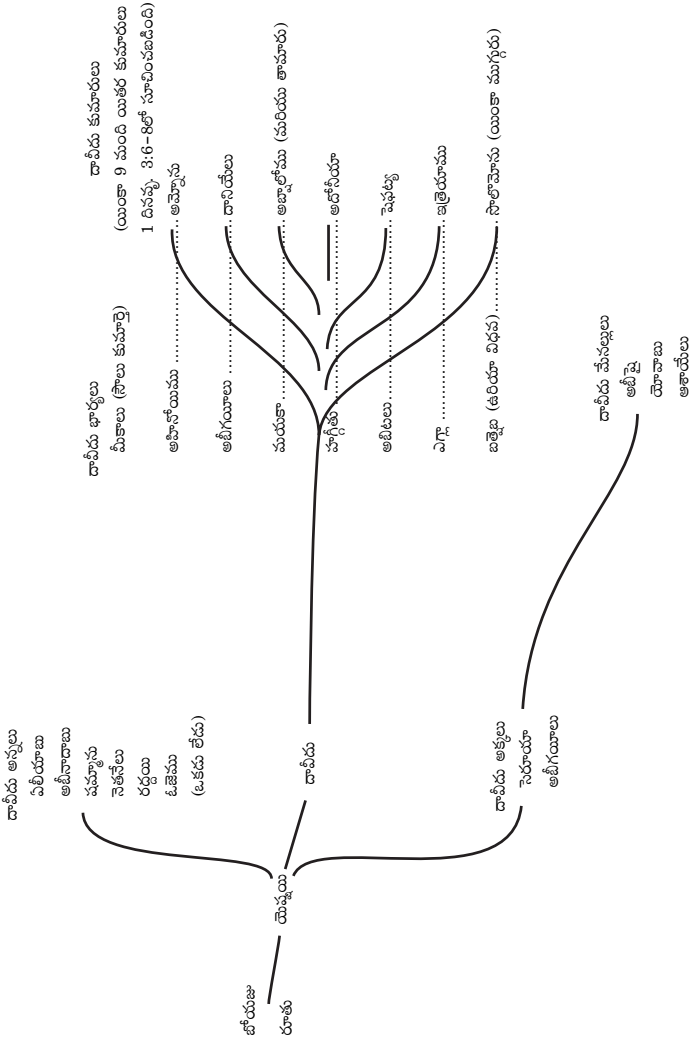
బోయజు
రూతు

యెష్షయి

దావీదు అన్నలు
ఏలీయాబు
అబీనాదాబు
షమ్మా
నెతనేలు
రద్దయి
ఓజెము
(ఒకడు లేడు)

దావీదు

దావీదు భార్యలు
మీకాలు (సౌలు కుమార్తె)
అహీనోయము
అబీగయీలు
మయకా
హగ్గీతు
అబీటలు
ఎగ్లా
బత్షెబ (బతుషూ అనుకు)

దావీదు కుమారులు
(యింకా 9 మంది యితర కుమారులు
1 దినవృ 3:6–8లో పేర్కొనబడింది)
అమ్నోను
దానియేలు
అబ్షాలోము (కుమార్తె తామారు)
అదోనీయా
షెఫట్యా
ఇత్రెయాము
సొలొమోను (యింకా ముగ్గురు)

దావీదు అక్కలు
సెరూయా
అబీగయీలు

దావీదు మేనల్లుళ్లు
అబీషై
యోవాబు
అశాహేలు